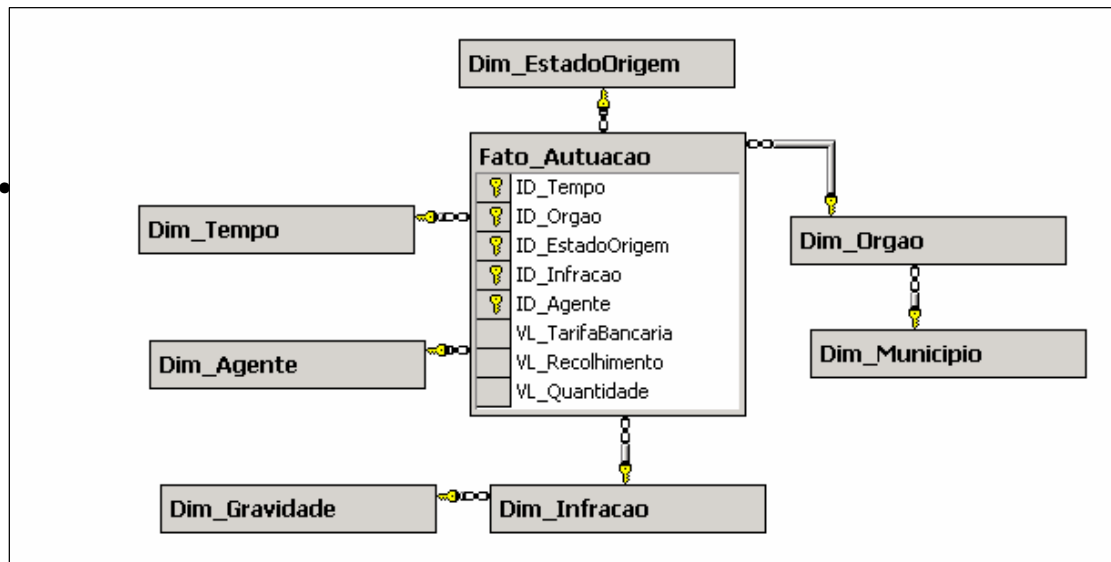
Dim_EstadoOrigem

Fato_Autuacao
ID_Tempo
ID_Orgao
ID_EstadoOrigem
ID_Infracao
ID_Agente
VL_TarifaBancaria
VL_Recolhimento
VL_Quantidade

Dim_Tempo

Dim_Orgao

Dim_Municipio

Dim_Agente

Dim_Gravidade

Dim_Infracao